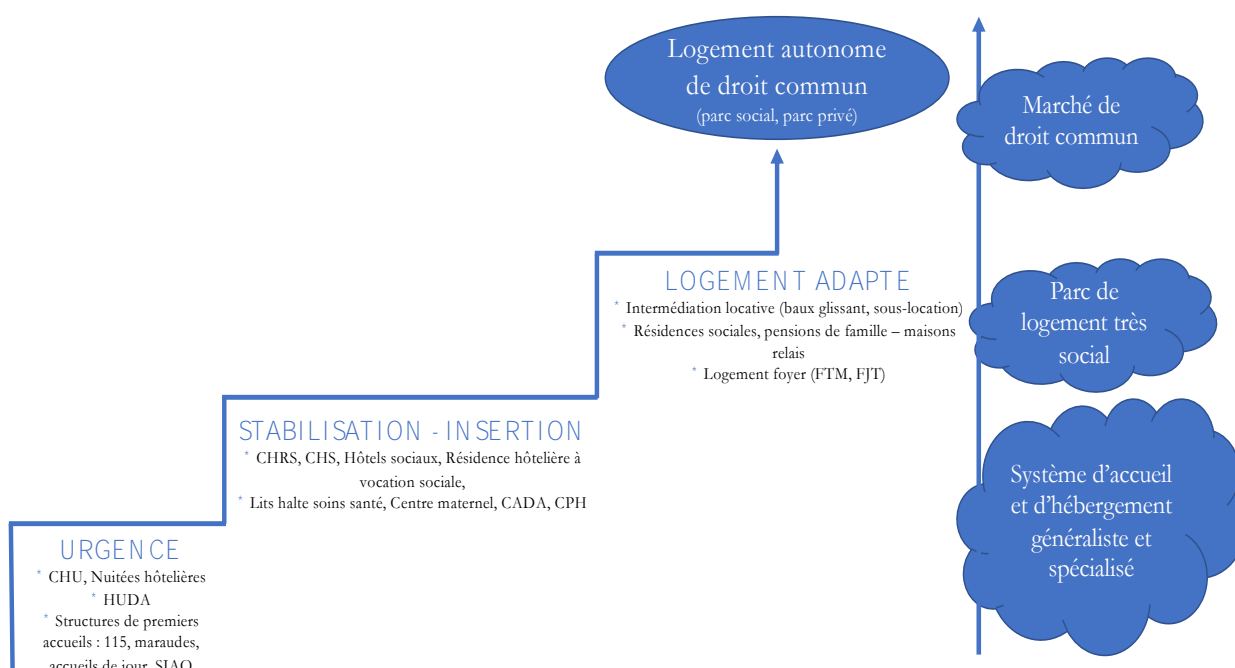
Logement autonome de droit commun
(parc social, parc privé)

Marché de droit commun

LOGEMENT ADAPTE
* Intermédiation locative (baux glissant, sous-location)
* Résidences sociales, pensions de famille – maisons relais
* Logement foyer (FTM, FJT)

Parc de logement très social

STABILISATION - INSERTION
* CHRS, CHS, Hôtels sociaux, Résidence hôtelière à vocation sociale,
* Lits halte soins santé, Centre maternel, CADA, CPH

Système d'accueil et d'hébergement généraliste et spécialisé

URGENCE
* CHU, Nuitées hôtelières
* HUDA
* Structures de premiers accueils : 115, maraudes, accueils de jour, SIAO